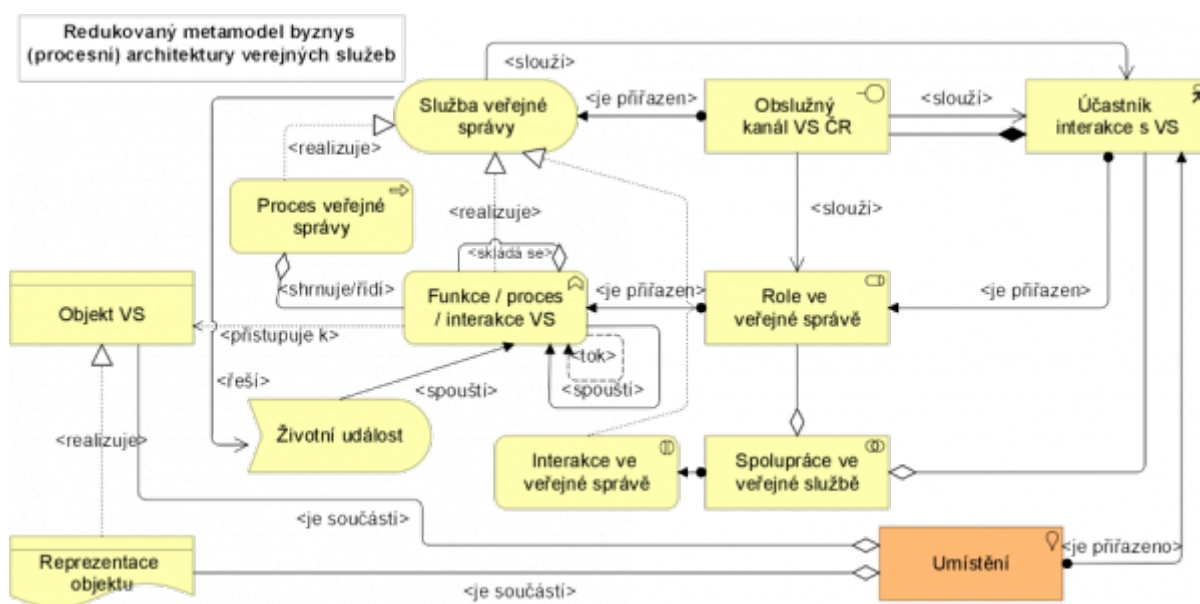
Redukovaný metamodel byznys (procesní) architektury veřejných služeb

<slouží>

Služba veřejné správy

<je přiřazen>

Obslužný kanál VS ČR

<slouží>

Účastník interakce s VS

<realizuje>

Proces veřejné správy

<realizuje>

<slouží>

<skládá se>

<shrnuje/řídí>

Funkce / proces / interakce VS

<je přiřazen>

Role ve veřejné správě

<je přiřazen>

Objekt VS

<přistupuje k>

<tok>

<řeší>

<spouští>

<spouští>

<realizuje>

Životní událost

Interakce ve veřejné správě

Spolupráce ve veřejné službě

<je součástí>

Umístění

<je přiřazeno>

Reprezentace objektu

<je součástí>